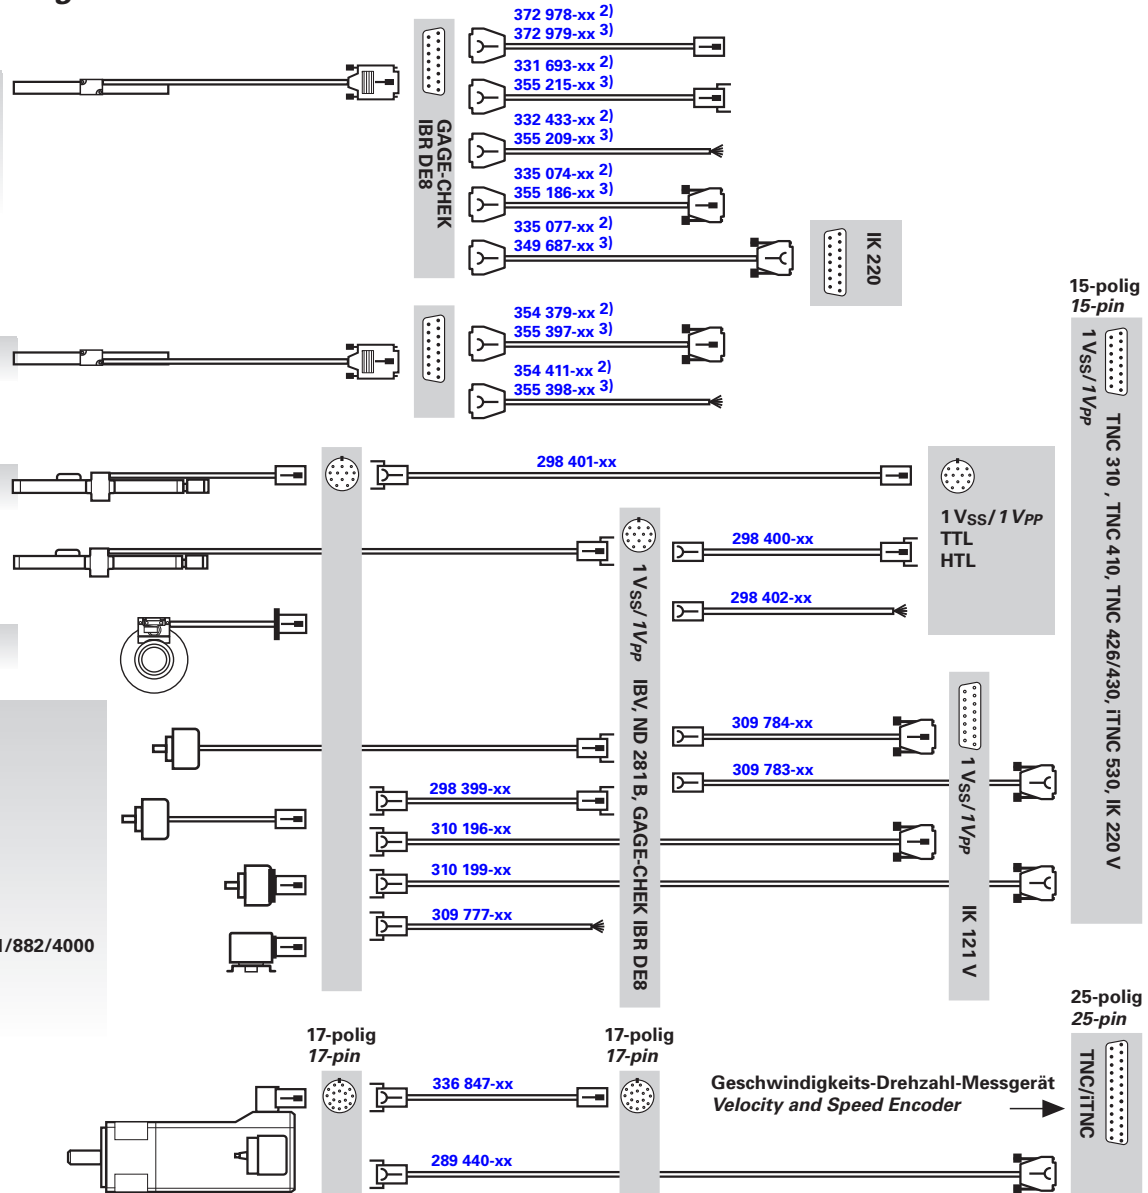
372 978-xx 2)
372 979-xx 3)
331 693-xx 2)
355 215-xx 3)
332 433-xx 2)
355 209-xx 3)
335 074-xx 2)
355 186-xx 3)
335 077-xx 2)
349 687-xx 3)

GAGE-CHEK
IBR DE8

IK 220

354 379-xx 2)
355 397-xx 3)
354 411-xx 2)
355 398-xx 3)

15-polig
15-pin
1 V$_{SS}$/1 V$_{PP}$
TNC 310 , TNC 410, TNC 426/430, iTNC 530, IK 220 V

298 401-xx

1 V$_{SS}$/ 1 V$_{PP}$
TTL
HTL

298 400-xx
298 402-xx

1 V$_{SS}$/ 1 V$_{PP}$ IBV, ND 281B, GAGE-CHEK IBR DE8

309 784-xx
309 783-xx
298 399-xx
310 196-xx
310 199-xx
309 777-xx

1 V$_{SS}$/1 V$_{PP}$
IK 121 V

1/882/4000

25-polig
25-pin
TNC/iTNC

17-polig
17-pin
17-polig
17-pin

336 847-xx
289 440-xx

Geschwindigkeits-Drehzahl-Messgerät
Velocity and Speed Encoder